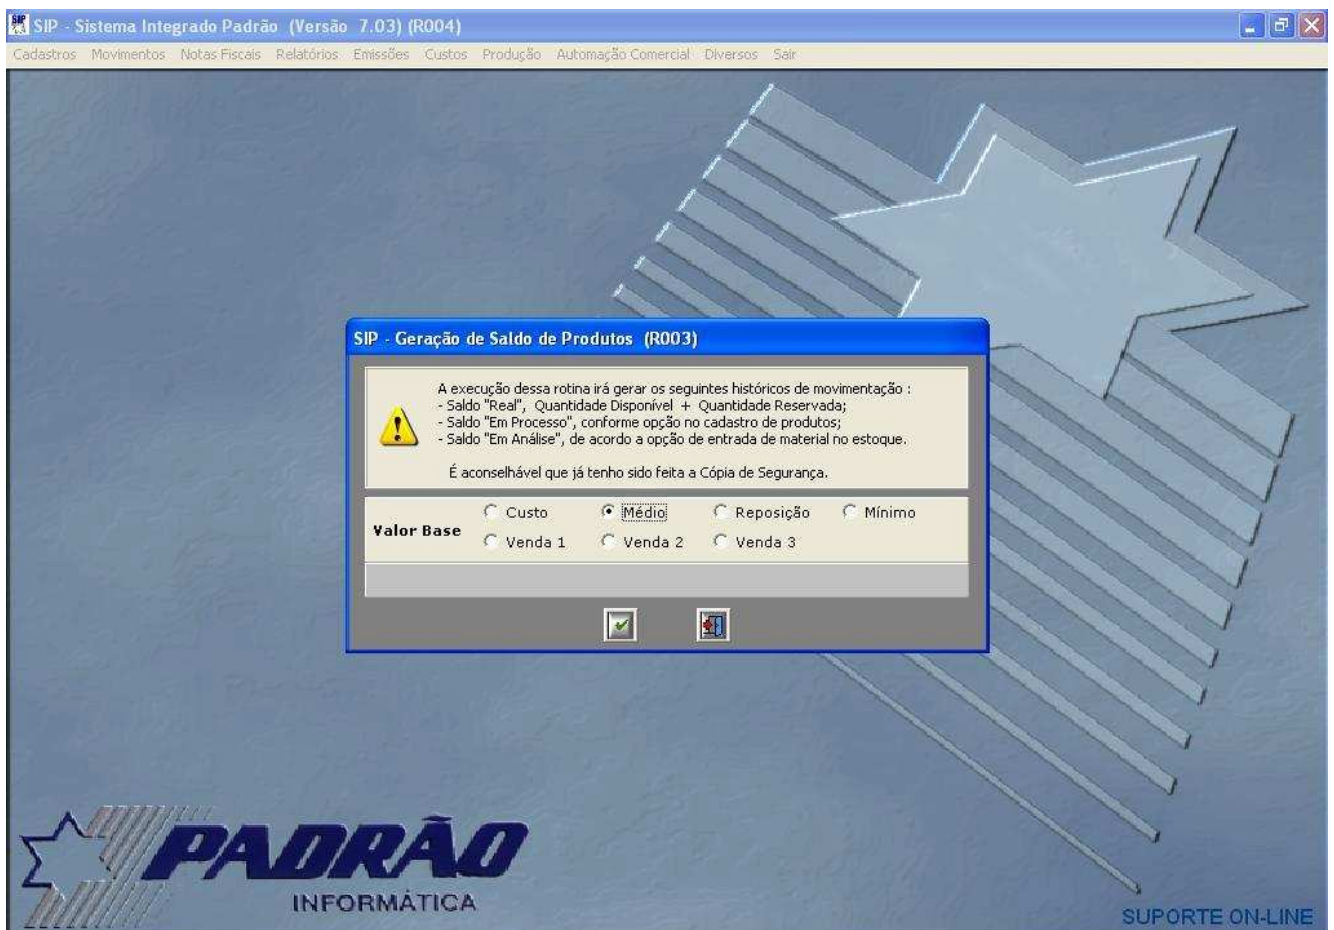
SIP - Sistema Integrado Padrão (Versão 7.03) (R004)

Cadastros Movimentos Notas Fiscais Relatórios Emissões Custos Produção Automação Comercial Diversos Sair

SIP - Geração de Saldo de Produtos (R003)

A execução dessa rotina irá gerar os seguintes históricos de movimentação :
- Saldo "Real", Quantidade Disponível + Quantidade Reservada;
- Saldo "Em Processo", conforme opção no cadastro de produtos;
- Saldo "Em Análise", de acordo a opção de entrada de material no estoque.

É aconselhável que já tenho sido feita a Cópia de Segurança.

Valor Base
Custo
Médio
Reposição
Mínimo
Venda 1
Venda 2
Venda 3

PADRÃO
INFORMÁTICA

SUPORTE ON-LINE